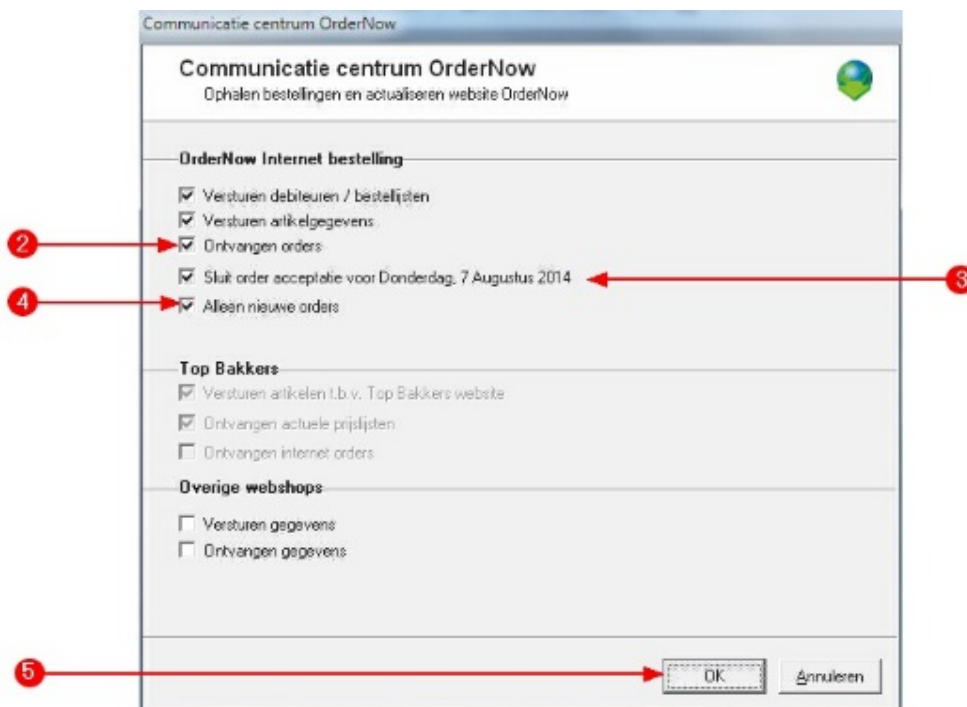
Communicatie centrum OrderNow

Communicatie centrum OrderNow
Ophalen bestellingen en actualiseren website OrderNow

OrderNow Internet bestelling

Versturen debiteuren / bestellijsten
Versturen artikelgegevens
2
Ontvangen orders
Sluit order acceptatie voor Donderdag, 7 Augustus 2014
3
4
Alleen nieuwe orders

Top Bakkers
Versturen artikelen t.b.v. Top Bakkers website
Ontvangen actuele prijslijsten
Ontvangen internet orders

Overige webshops
Versturen gegevens
Ontvangen gegevens

5
OK
Annuleren